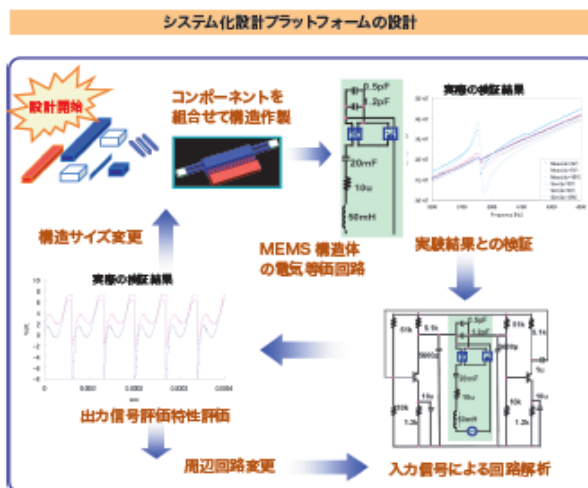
システム化設計プラットフォームの設計

設計開始

コンポーネントを組合せて構造作製

0.5pF
1.2pF
20mF
10u
50mH

実際の検証結果

実験結果との検証

MEMS 構造体の電気等価回路

構造サイズ変更

実際の検証結果

出力信号評価特性評価

周辺回路変更

入力信号による回路解析

51k
5.1k
5000p
18k
10u
1.2k
0.5pF
1.2pF
20mF
10u
50mH
51k
5.1k
5000p
10k
1.2k
10u